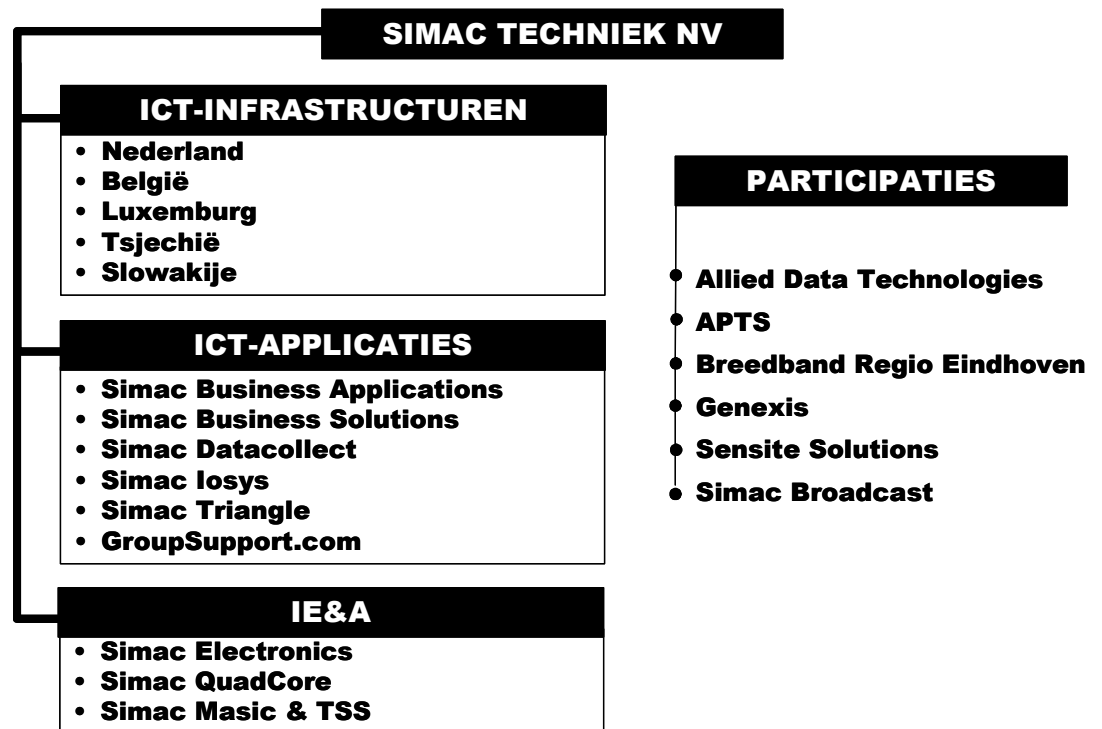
SIMAC TECHNIEK NV

ICT-INFRASTRUCTUREN
• Nederland
• België
• Luxemburg
• Tsjechië
• Slowakije

ICT-APPLICATIES
• Simac Business Applications
• Simac Business Solutions
• Simac Datacollect
• Simac Iosys
• Simac Triangle
• GroupSupport.com

IE&A
• Simac Electronics
• Simac QuadCore
• Simac Masic & TSS

PARTICIPATIES
Allied Data Technologies
APTS
Breedband Regio Eindhoven
Genexis
Sensite Solutions
Simac Broadcast